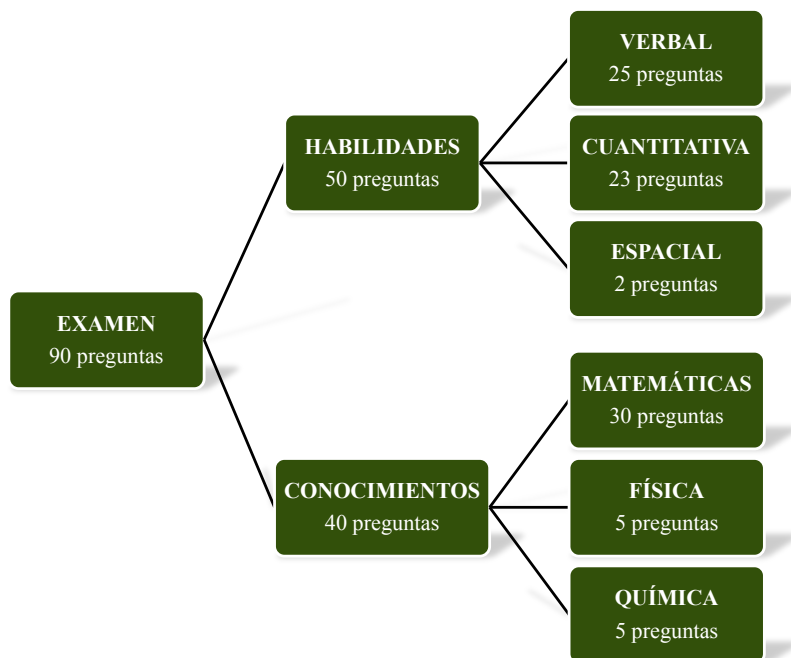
EXAMEN
90 preguntas

HABILIDADES
50 preguntas

VERBAL
25 preguntas

CUANTITATIVA
23 preguntas

ESPACIAL
2 preguntas

CONOCIMIENTOS
40 preguntas

MATEMÁTICAS
30 preguntas

FÍSICA
5 preguntas

QUÍMICA
5 preguntas